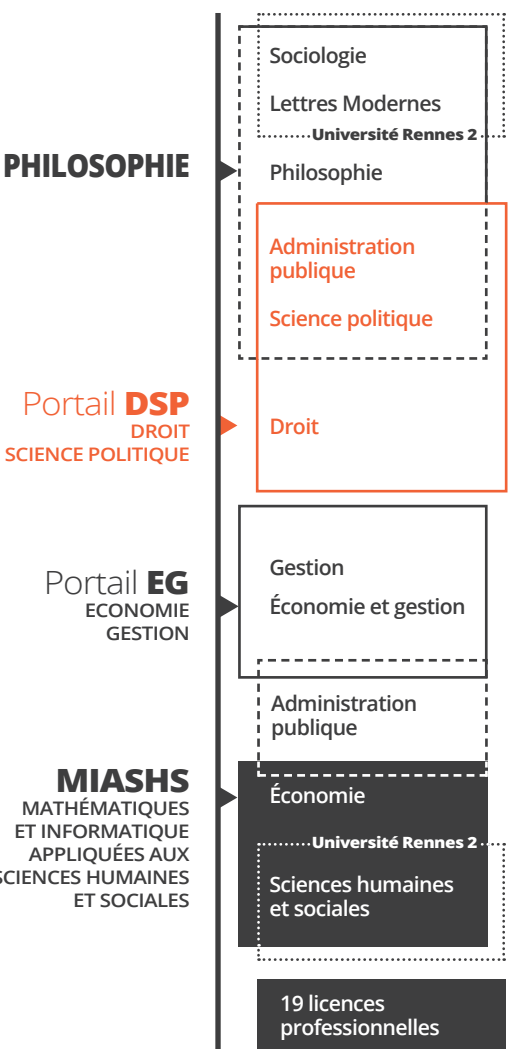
Sociologie

Lettres Modernes

Université Rennes 2

PHILOSOPHIE

Philosophie

Administration publique

Science politique

Portail DSP
DROIT
SCIENCE POLITIQUE

Droit

Portail EG
ECONOMIE
GESTION

Gestion

Économie et gestion

Administration publique

MIASHS
MATHÉMATIQUES ET INFORMATIQUE APPLIQUÉES AUX SCIENCES HUMAINES ET SOCIALES

Économie

Université Rennes 2

Sciences humaines et sociales

19 licences professionnelles